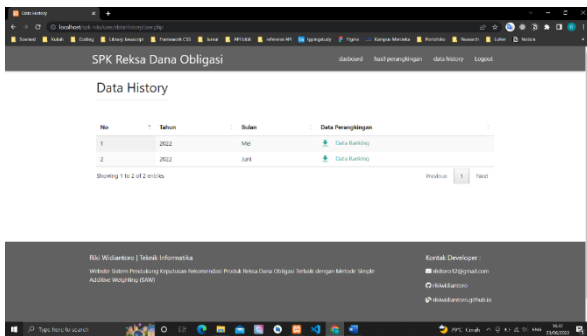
Data History

localhost/spk-rd/user/datahistory/index.php

Sosmed Kuliah Coding Library Javascript Framework CSS Portal API Publik referensi API typingstudy Figma Kampus Merdeka Portofolio Research Loker Notion

SPK Reksa Dana Obligasi

dasboard hasil perangkingan data history Logout

Data History

| No | Tahun | Bulan | Data Perangkingan |
|---|---|---|---|
| 1 | 2022 | Mei | Data Ranking |
| 2 | 2022 | Juni | Data Ranking |

Showing 1 to 2 of 2 entries

Previous 1 Next

Riki Widiantoro | Teknik Informatika

Website Sistem Pendukung Keputusan Rekomendasi Produk Reksa Dana Obligasi Terbaik dengan Metode Simple Additive Weighting (SAW)

Kontak Developer :

rwidiantoro12@gmail.com

rikiwidiantoro

rikiwidiantoro.github.io

Type here to search

29°C Cerah

16:22
23/06/2022